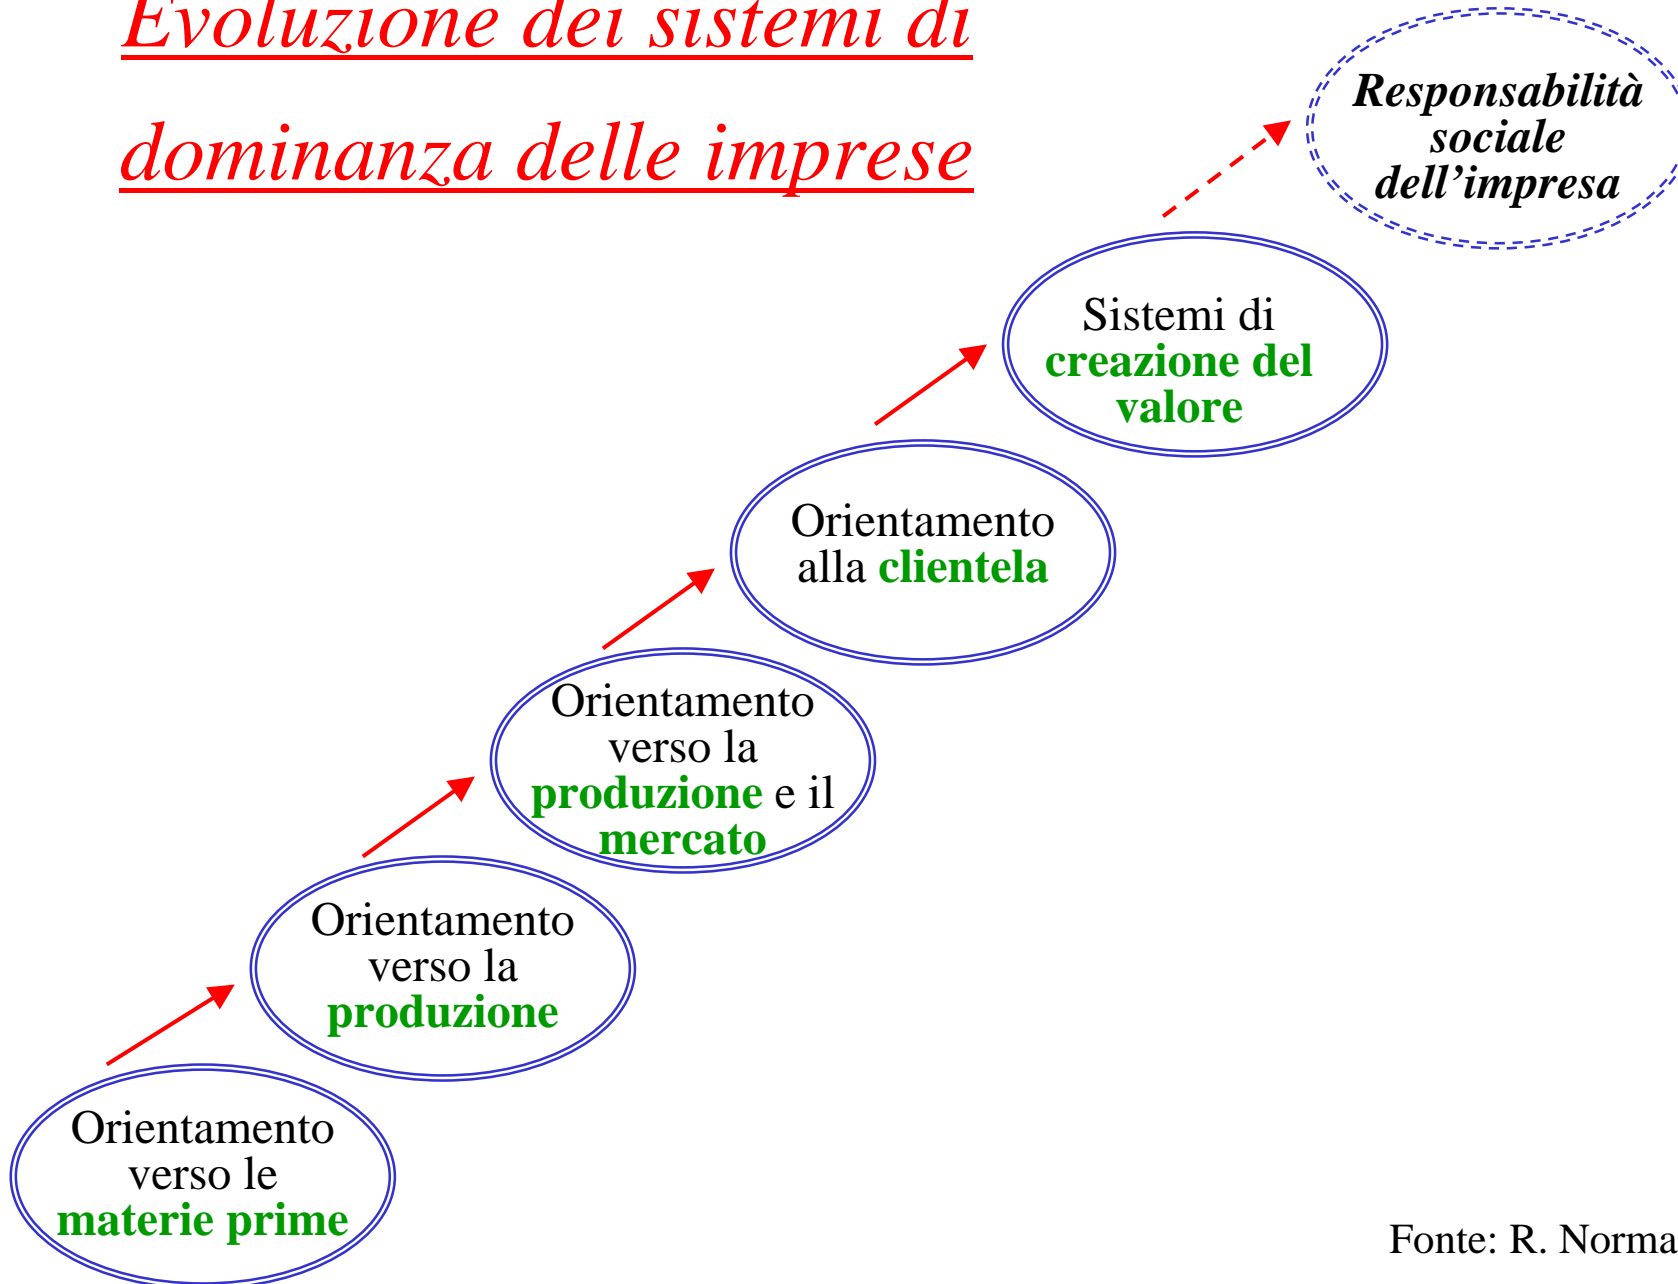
Evoluzione dei sistemi di dominanza delle imprese

Responsabilità sociale dell'impresa

Sistemi di creazione del valore

Orientamento alla clientela

Orientamento verso la produzione e il mercato

Orientamento verso la produzione

Orientamento verso le materie prime

Fonte: R. Norma